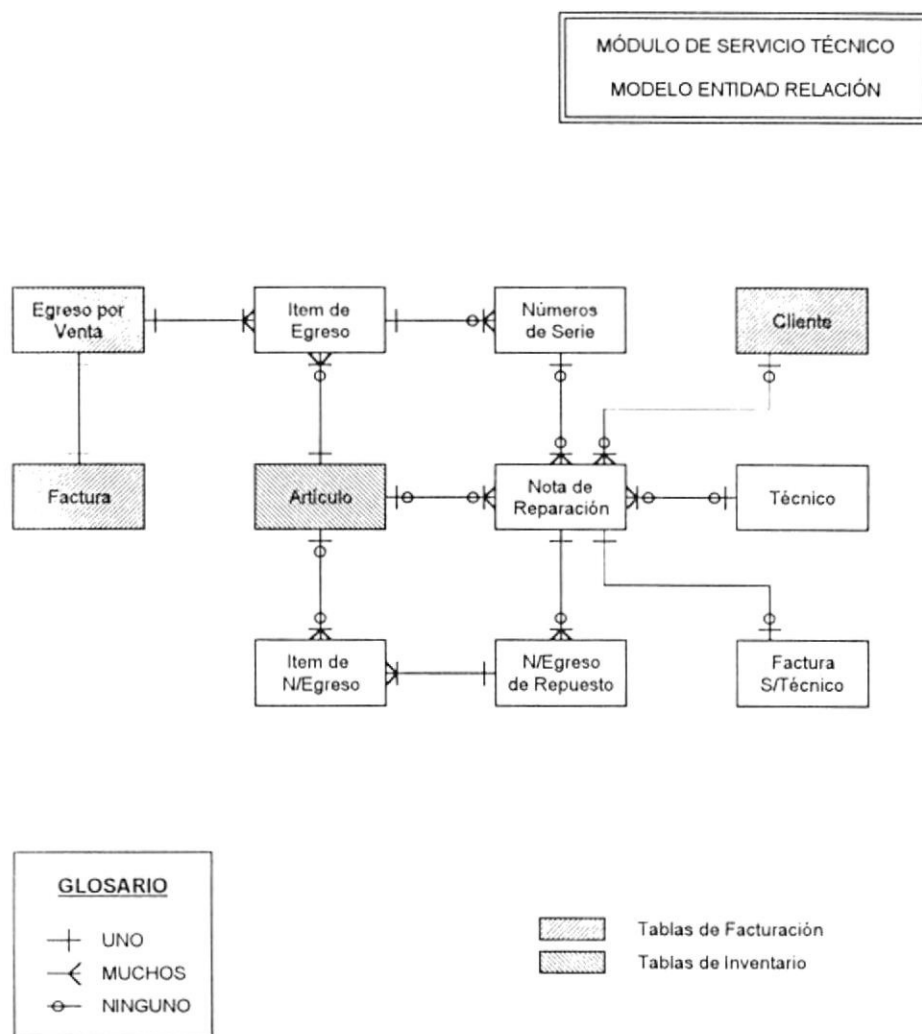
MÓDULO DE SERVICIO TÉCNICO

MODELO ENTIDAD RELACIÓN

Egreso por Venta

Item de Egreso

Números de Serie

Cliente

Factura

Artículo

Nota de Reparación

Técnico

Item de N/Egreso

N/Egreso de Repuesto

Factura S/Técnico

GLOSARIO

UNO

MUCHOS

NINGUNO

Tablas de Facturación

Tablas de Inventario